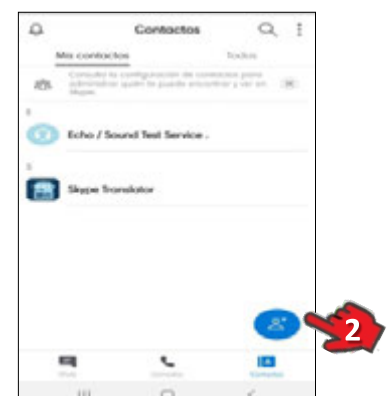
Contactos

Mis contactos

Todos

Consulta la configuración de contactos para administrar quién te puede encontrar y ver en Skype.

OK

E

Echo / Sound Test Service .

S

Skype Translator

2

Chats

Llamadas

Contactos